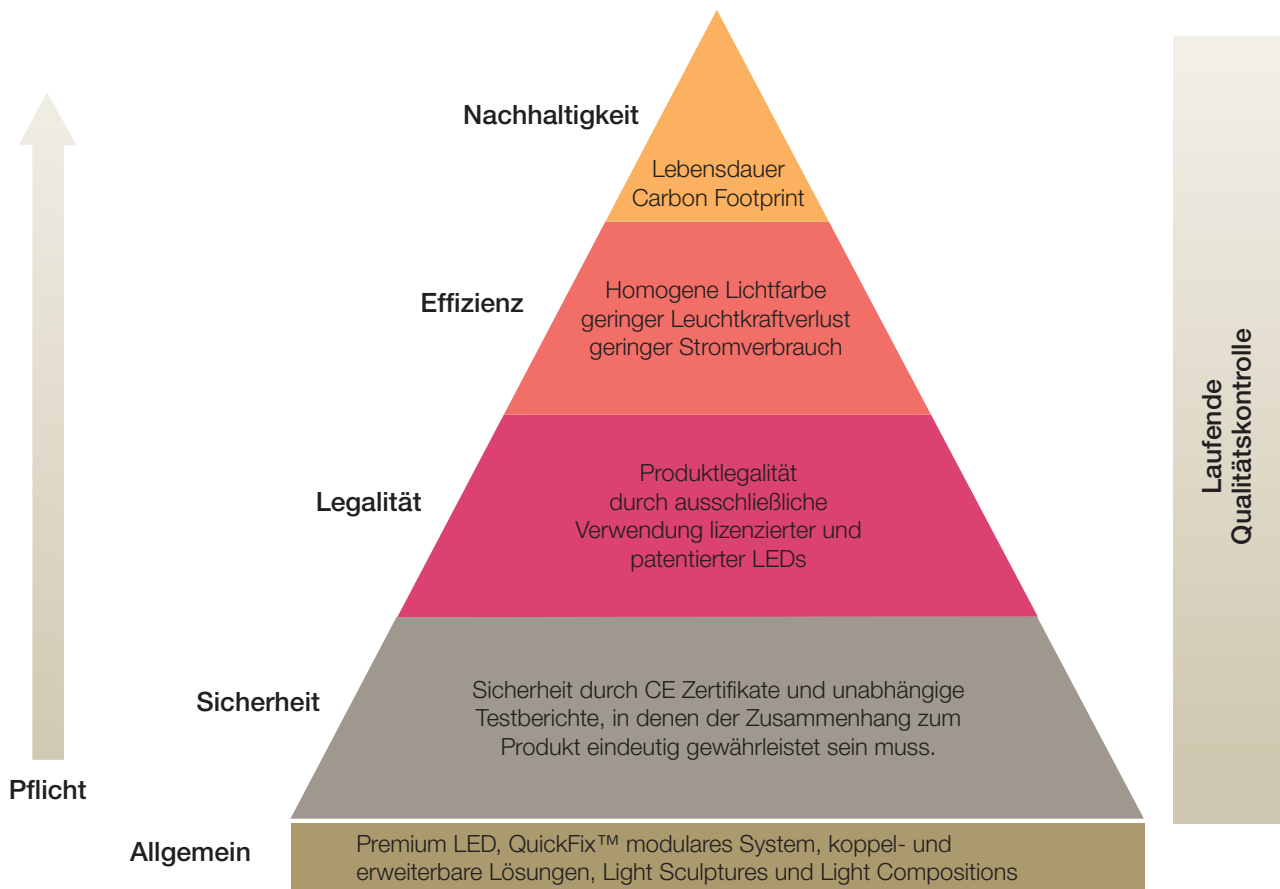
Nachhaltigkeit

Lebensdauer
Carbon Footprint

Effizienz

Homogene Lichtfarbe
geringer Leuchtkraftverlust
geringer Stromverbrauch

Legalität

Produktlegalität durch ausschließliche Verwendung lizenzierter und patentierter LEDs

Sicherheit

Sicherheit durch CE Zertifikate und unabhängige Testberichte, in denen der Zusammenhang zum Produkt eindeutig gewährleistet sein muss.

Pflicht

Allgemein

Premium LED, QuickFix™ modulares System, koppel- und erweiterbare Lösungen, Light Sculptures und Light Compositions

Laufende Qualitätskontrolle